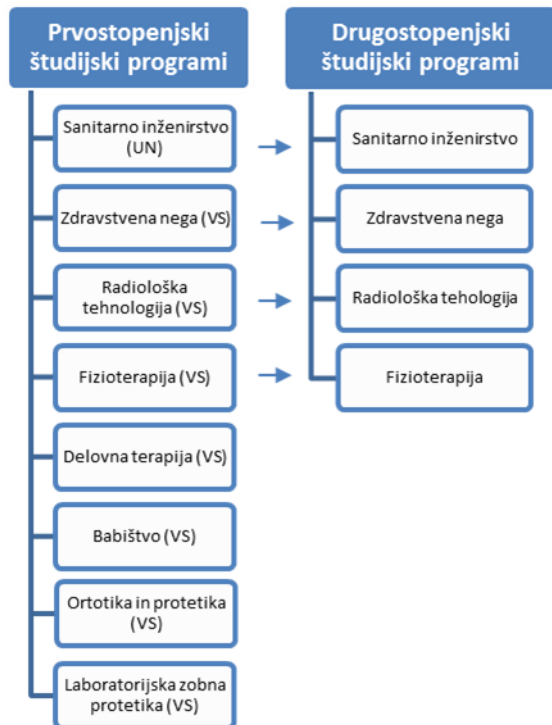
Prvostopenjski študijski programi

Sanitarno inženirstvo (UN)

Zdravstvena nega (VS)

Radiološka tehnologija (VS)

Fizioterapija (VS)

Delovna terapija (VS)

Babištvo (VS)

Ortotika in protetika (VS)

Laboratorijska zobna protetika (VS)

Drugostopenjski študijski programi

Sanitarno inženirstvo

Zdravstvena nega

Radiološka tehologija

Fizioterapija